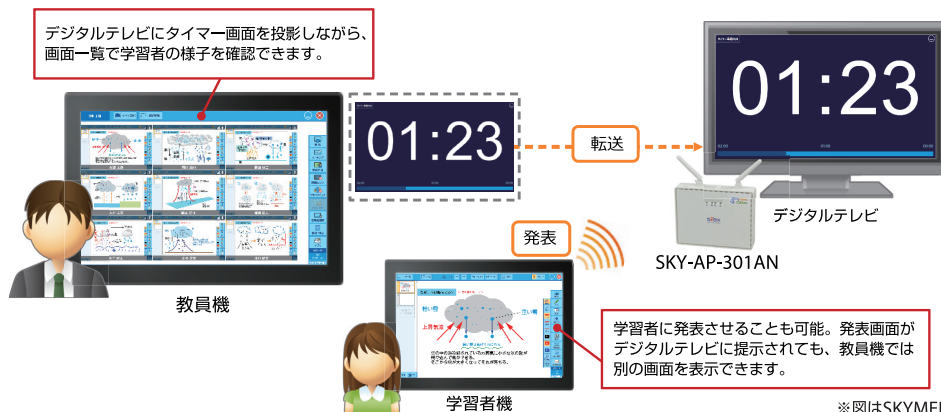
デジタルテレビにタイマー画面を投影しながら、画面一覧で学習者の様子を確認できます。

01:23

転送

01:23

デジタルテレビ

SKY-AP-301AN

発表

教員機

学習者に発表させることも可能。発表画面がデジタルテレビに提示されても、教員機では別の画面を表示できます。

学習者機

※図はSKYMEI